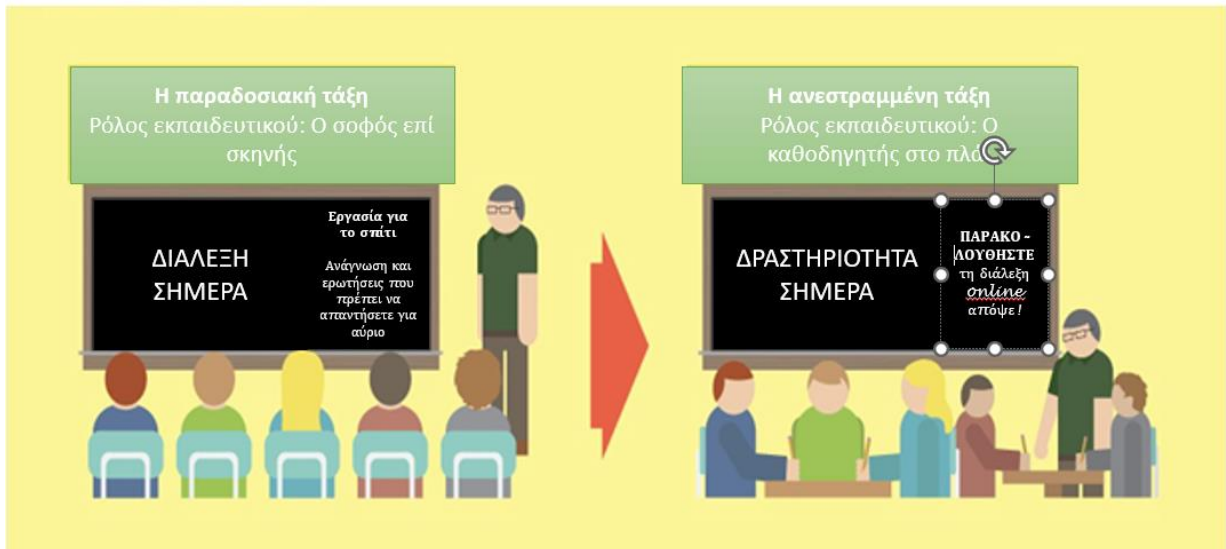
Η παραδοσιακή τάξη
Ρόλος εκπαιδευτικού: Ο σοφός επί σκηνής

ΔΙΑΛΕΞΗ ΣΗΜΕΡΑ

Εργασία για το σπίτι

Ανάγνωση και ερωτήσεις που πρέπει να απαντήσετε για αύριο

Η ανεστραμμένη τάξη
Ρόλος εκπαιδευτικού: Ο καθοδηγητής στο πλά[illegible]

ΔΡΑΣΤΗΡΙΟΤΗΤΑ ΣΗΜΕΡΑ

ΠΑΡΑΚΟΛΟΥΘΗΣΤΕ τη διάλεξη online απόψε!